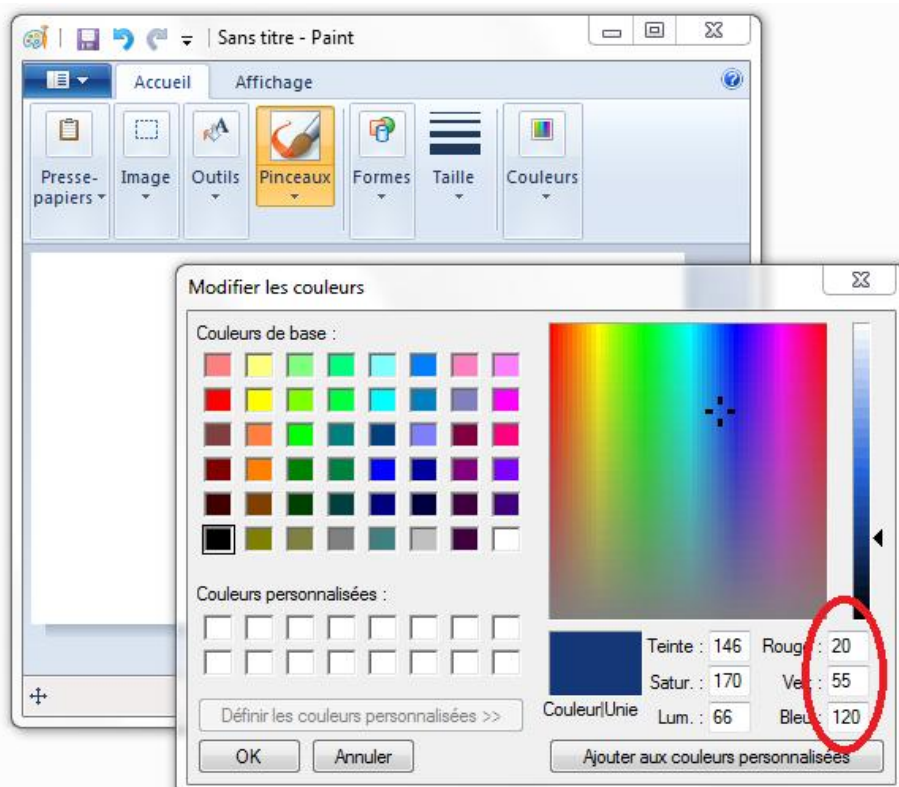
Sans titre - Paint

Accueil

Affichage

Presse-papiers

Image

Outils

Pinceaux

Formes

Taille

Couleurs

Modifier les couleurs

Couleurs de base :

Couleurs personnalisées :

Définir les couleurs personnalisées >>

OK

Annuler

Couleur|Unie

Teinte : 146

Satur. : 170

Lum. : 66

Rouge : 20

Vert : 55

Bleu : 120

Ajouter aux couleurs personnalisées